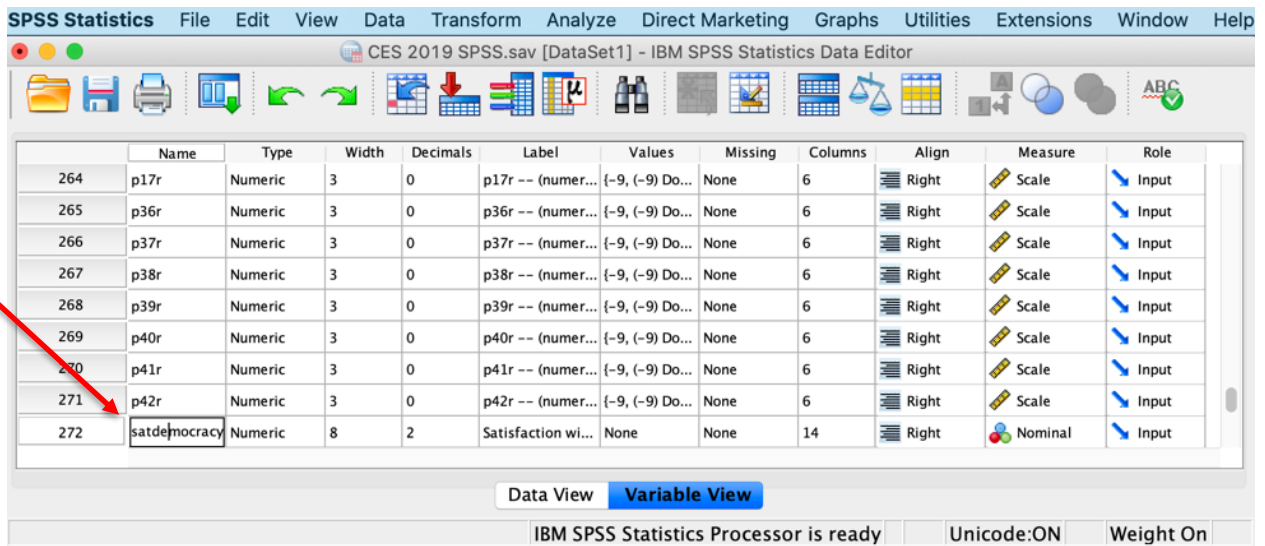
SPSS Statistics File Edit View Data Transform Analyze Direct Marketing Graphs Utilities Extensions Window Help

CES 2019 SPSS.sav [DataSet1] - IBM SPSS Statistics Data Editor

| | Name | Type | Width | Decimals | Label | Values | Missing | Columns | Align | Measure | Role |
|---|---|---|---|---|---|---|---|---|---|---|---|
| 264 | p17r | Numeric | 3 | 0 | p17r -- (numer... | {-9, (-9) Do... | None | 6 | Right | Scale | Input |
| 265 | p36r | Numeric | 3 | 0 | p36r -- (numer... | {-9, (-9) Do... | None | 6 | Right | Scale | Input |
| 266 | p37r | Numeric | 3 | 0 | p37r -- (numer... | {-9, (-9) Do... | None | 6 | Right | Scale | Input |
| 267 | p38r | Numeric | 3 | 0 | p38r -- (numer... | {-9, (-9) Do... | None | 6 | Right | Scale | Input |
| 268 | p39r | Numeric | 3 | 0 | p39r -- (numer... | {-9, (-9) Do... | None | 6 | Right | Scale | Input |
| 269 | p40r | Numeric | 3 | 0 | p40r -- (numer... | {-9, (-9) Do... | None | 6 | Right | Scale | Input |
| 270 | p41r | Numeric | 3 | 0 | p41r -- (numer... | {-9, (-9) Do... | None | 6 | Right | Scale | Input |
| 271 | p42r | Numeric | 3 | 0 | p42r -- (numer... | {-9, (-9) Do... | None | 6 | Right | Scale | Input |
| 272 | satdemocracy | Numeric | 8 | 2 | Satisfaction wi... | None | None | 14 | Right | Nominal | Input |

Data View Variable View

IBM SPSS Statistics Processor is ready Unicode:ON Weight On